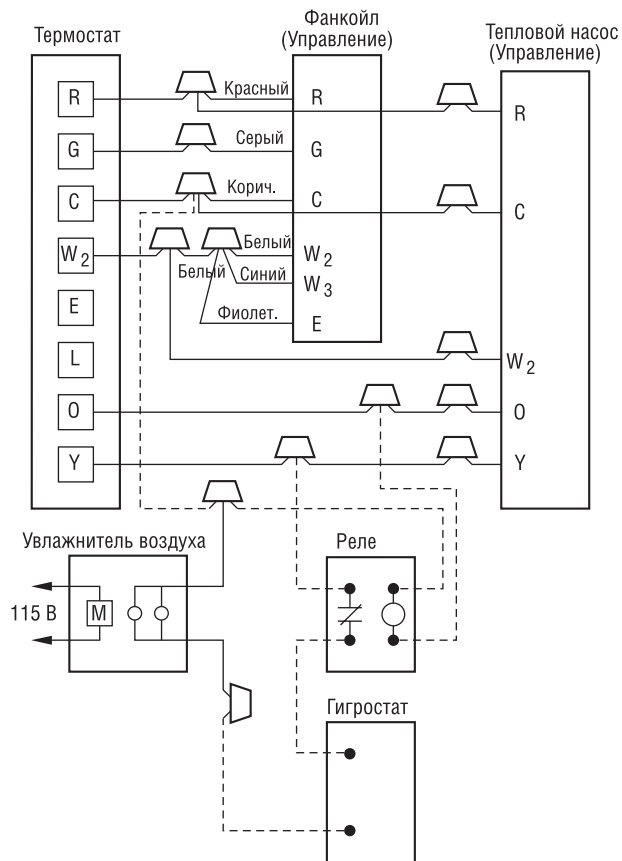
Термостат

Фанкойл (Управление)

Тепловой насос (Управление)

R
G
C
$W_2$
E
L
O
Y

Красный
Серый
Корич.
Белый
Белый
Синий
Фиолет.

R
G
C
$W_2$
$W_3$
E

R
C
$W_2$
O
Y

Увлажнитель воздуха
115 В
M

Реле

Гигростат